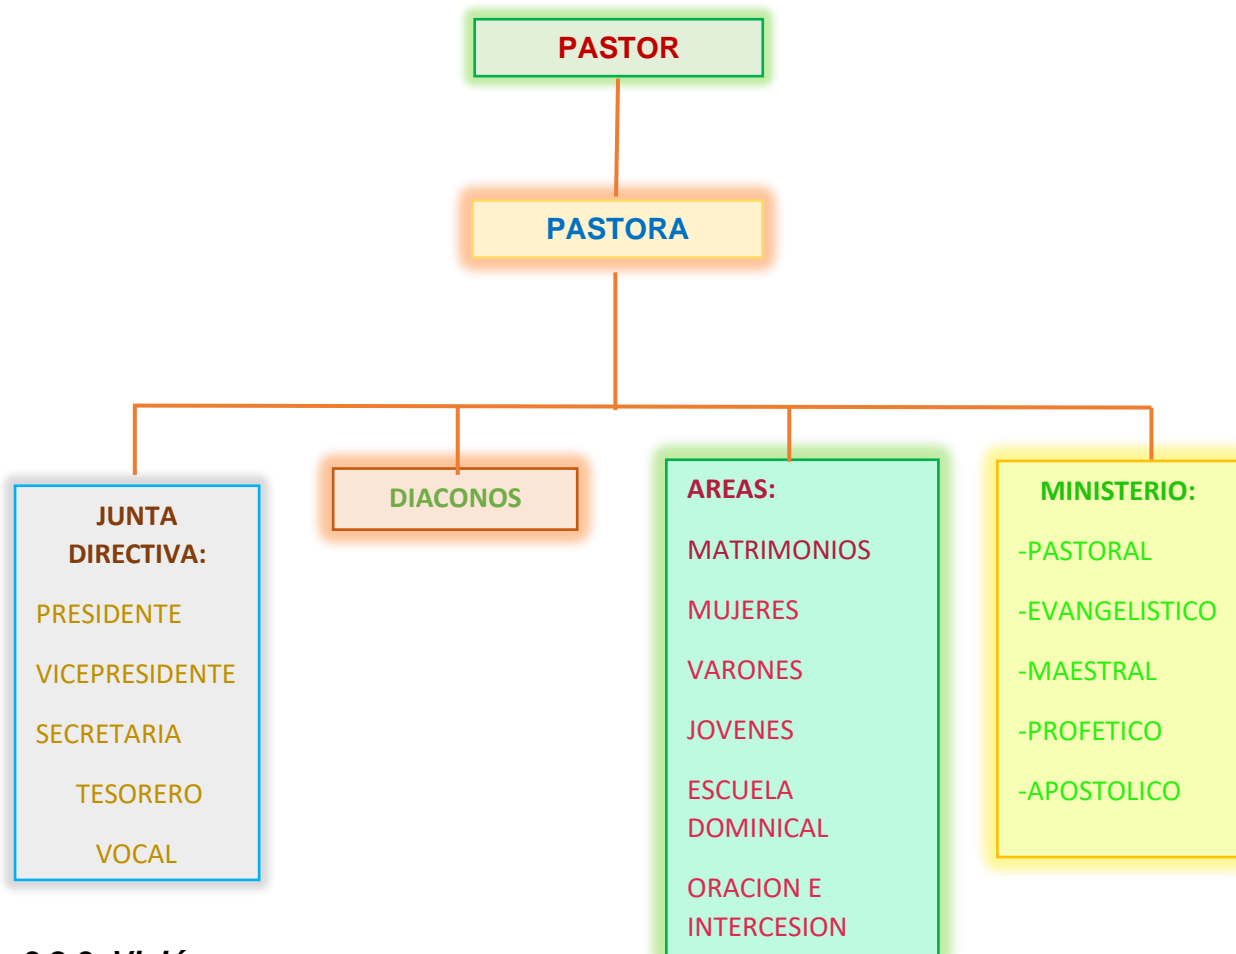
PASTOR

PASTORA

JUNTA DIRECTIVA:

PRESIDENTE

VICEPRESIDENTE

SECRETARIA

TESORERO

VOCAL

DIACONOS

AREAS:

MATRIMONIOS

MUJERES

VARONES

JOVENES

ESCUELA DOMINICAL

ORACION E INTERCESION

MINISTERIO:

-PASTORAL

-EVANGELISTICO

-MAESTRAL

-PROFETICO

-APOSTOLICO

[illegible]